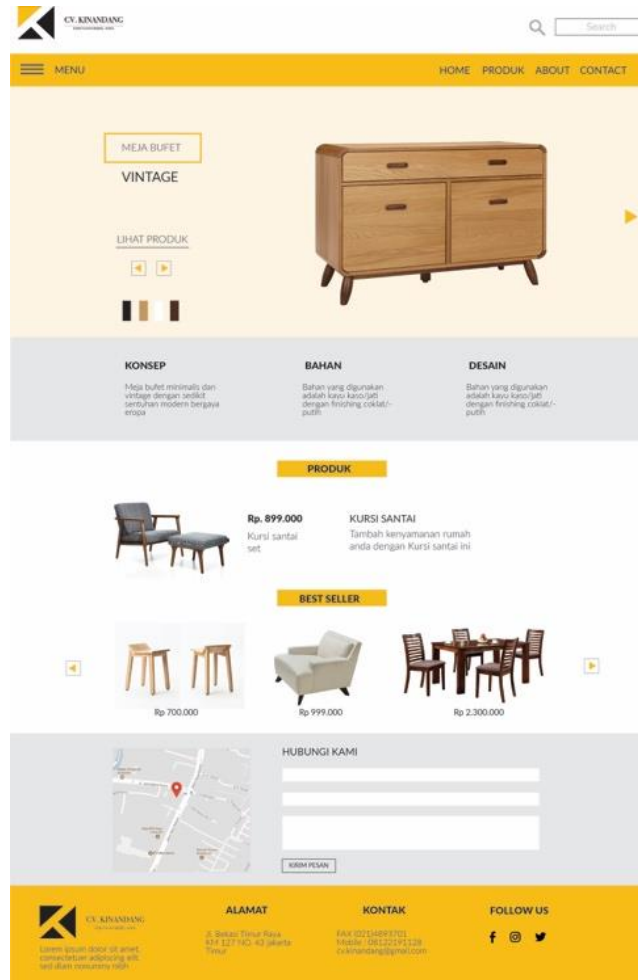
CV. KINANDANG

Search

MENU

HOME PRODUK ABOUT CONTACT

MEJA BUFET

VINTAGE

LIHAT PRODUK

KONSEP

Meja bufet minimalis dan vintage dengan sedikit sentuhan modern bergaya eropa

BAHAN

Bahan yang digunakan adalah kayu kaso/jati dengan finishing coklat/-putih

DESAIN

Bahan yang digunakan adalah kayu kaso/jati dengan finishing coklat/-putih

PRODUK

Rp. 899.000

Kursi santai set

KURSI SANTAI

Tambah kenyamanan rumah anda dengan Kursi santai ini

BEST SELLER

Rp 700.000

Rp 999.000

Rp 2.300.000

HUBUNGI KAMI

KIRIM PESAN

CV. KINANDANG

Lorem ipsum dolor sit amet, consectetuer adipiscing elit, sed diam nonummy nibh

ALAMAT

Jl. Bekasi Timur Raya KM 127 NO. 43 Jakarta Timur

KONTAK

FAX (021)4893701
Mobile : 08122191128
cv.kinandang@gmail.com

FOLLOW US